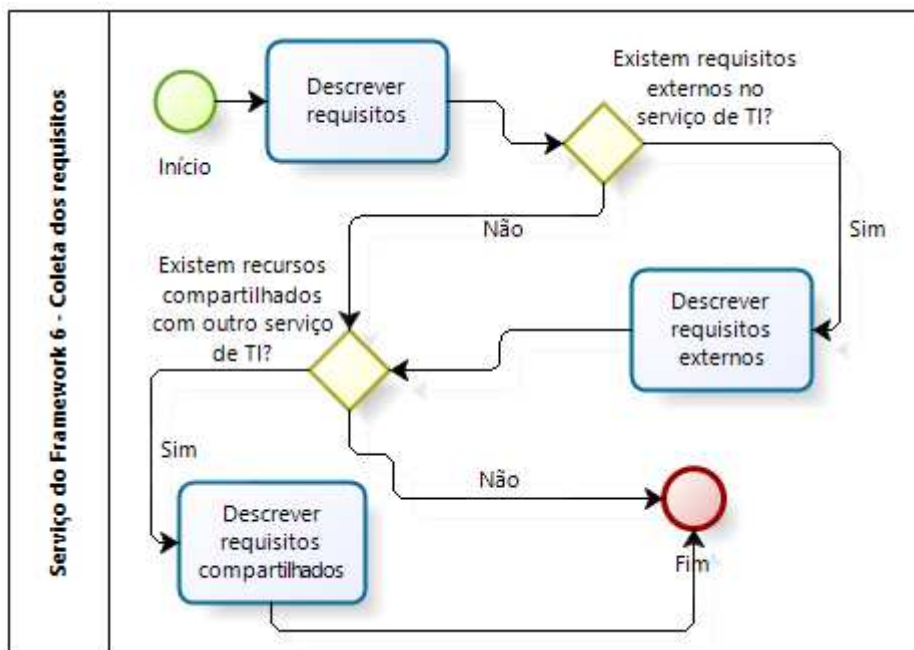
Serviço do Framework 6 - Coleta dos requisitos

Início

Descrever requisitos

Existem requisitos externos no serviço de TI?

Não

Sim

Existem recursos compartilhados com outro serviço de TI?

Descrever requisitos externos

Sim

Não

Descrever requisitos compartilhados

Fim